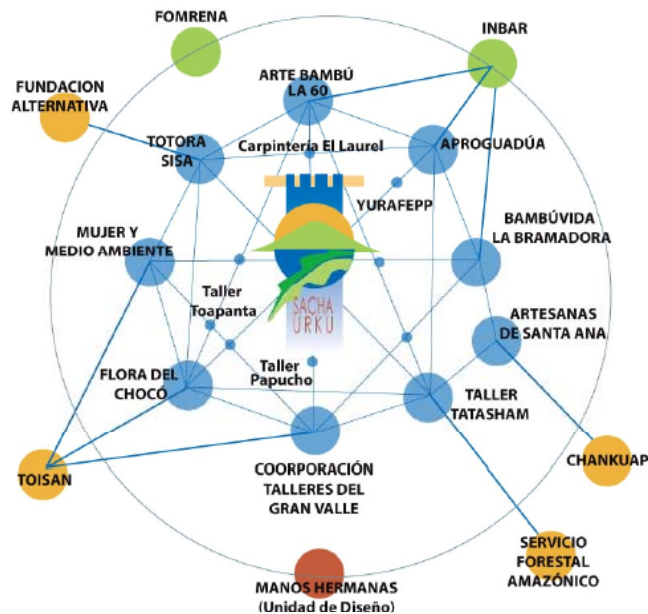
FOMRENA

INBAR

FUNDACION ALTERNATIVA

ARTE BAMBÚ LA 60

TOTORA SISA

Carpintería El Laurel

APROGUADÚA

YURAFEPP

MUJER Y MEDIO AMBIENTE

BAMBÚVIDA LA BRAMADORA

Taller Toapanta

SACHA URKU

ARTESANAS DE SANTA ANA

Taller Papucho

FLORA DEL CHOCÓ

TALLER TATASHAM

TOISAN

CHANKUAP

COORPORACIÓN TALLERES DEL GRAN VALLE

SERVICIO FORESTAL AMAZÓNICO

MANOS HERMANAS (Unidad de Diseño)